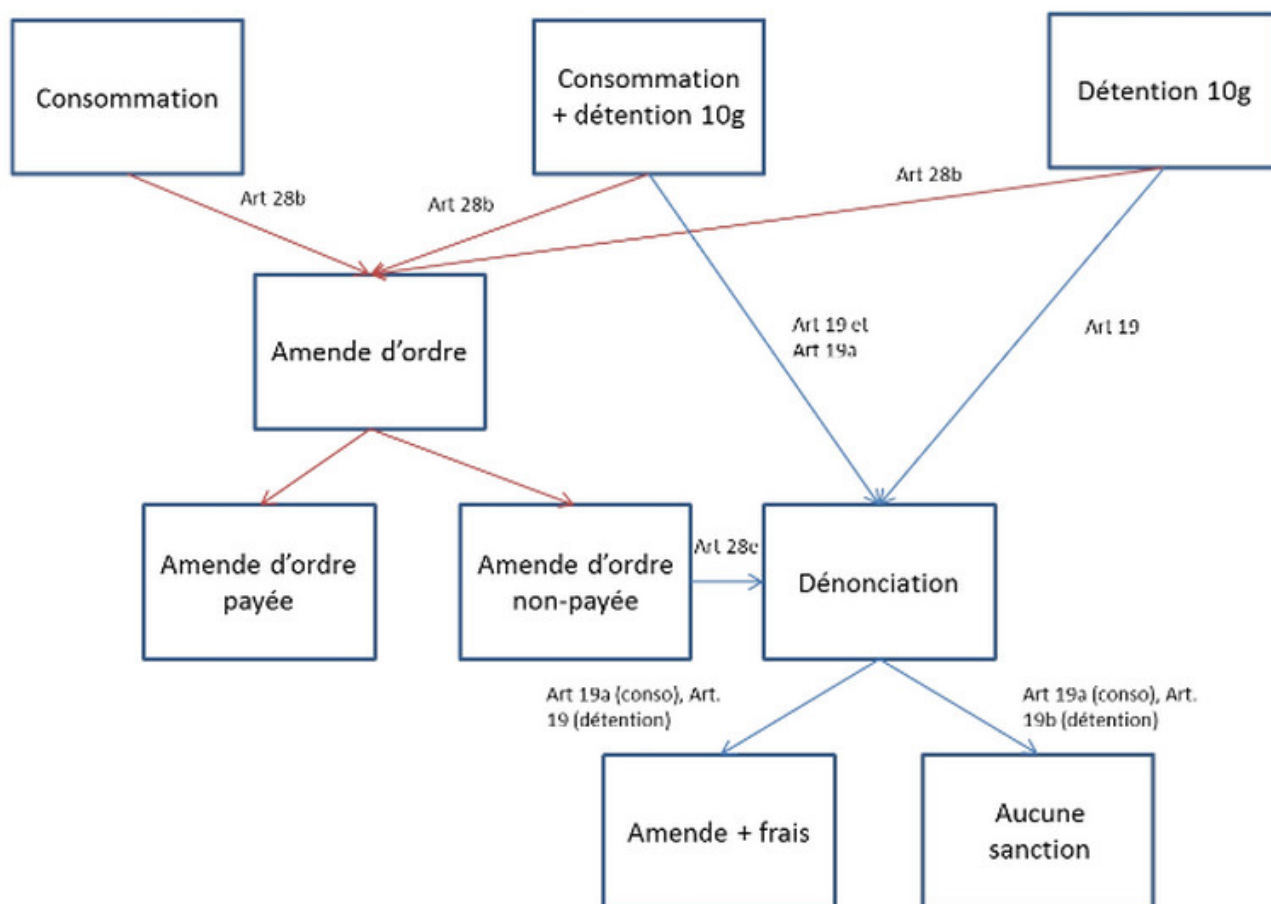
Consommation

Consommation + détention 10g

Détention 10g

Art 28b

Art 28b

Art 28b

Amende d'ordre

Art 19 et Art 19a

Art 19

Amende d'ordre payée

Amende d'ordre non-payée

Art 28e

Dénonciation

Art 19a (conso), Art. 19 (détention)

Art 19a (conso), Art. 19b (détention)

Amende + frais

Aucune sanction